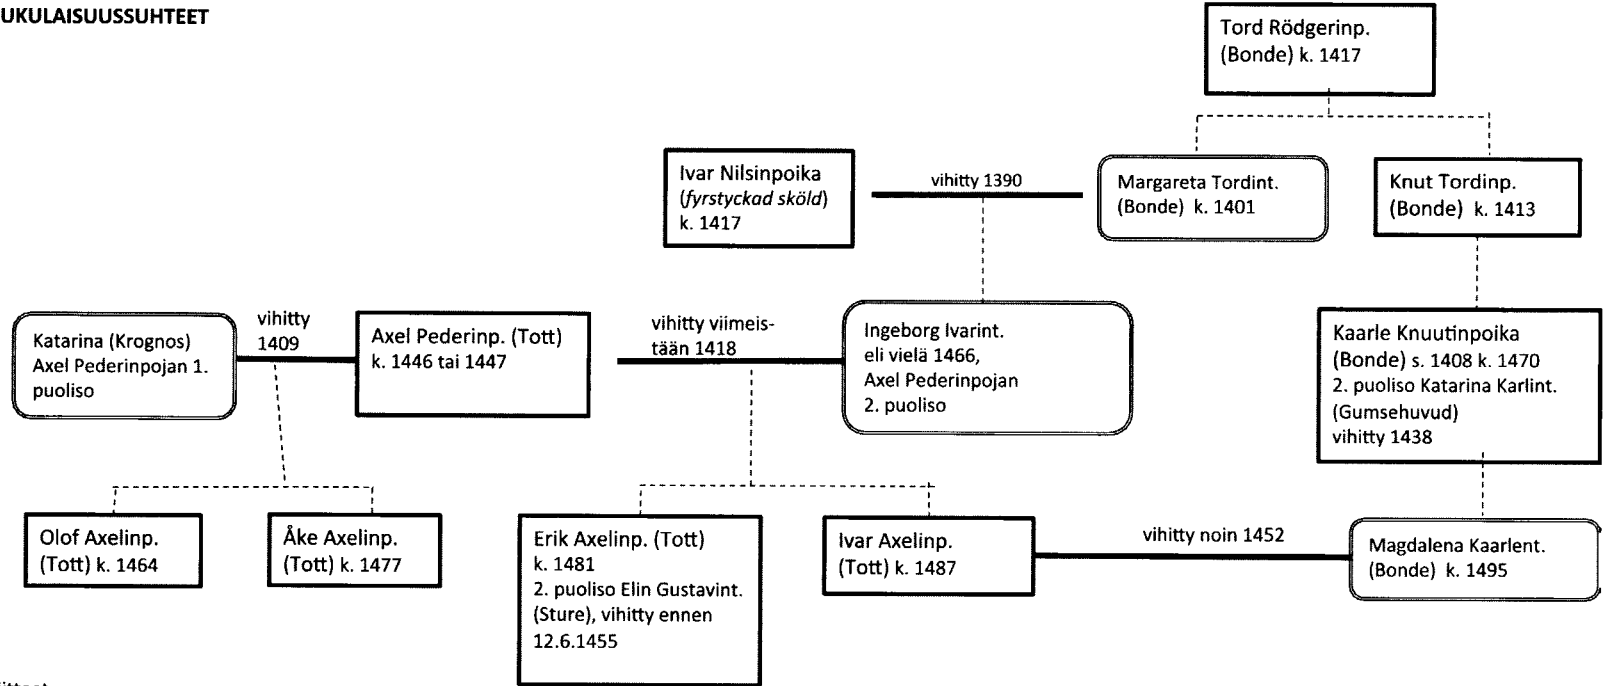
UKULAISUUSSUHTEET

Tord Rödgerinp. (Bonde) k. 1417

Ivar Nilsinpoika (*fyrstyckad sköld*) k. 1417

vihitty 1390

Margareta Tordint. (Bonde) k. 1401

Knut Tordinp. (Bonde) k. 1413

Katarina (Krognos) Axel Pederinpojan 1. puoliso

vihitty 1409

Axel Pederinp. (Tott) k. 1446 tai 1447

vihitty viimeistään 1418

Ingeborg Ivarint. eli vielä 1466, Axel Pederinpojan 2. puoliso

Kaarle Knuutinpoika (Bonde) s. 1408 k. 1470 2. puoliso Katarina Karlint. (Gumsehuvud) vihitty 1438

Olof Axelinp. (Tott) k. 1464

Åke Axelinp. (Tott) k. 1477

Erik Axelinp. (Tott) k. 1481 2. puoliso Elin Gustavint. (Sture), vihitty ennen 12.6.1455

Ivar Axelinp. (Tott) k. 1487

vihitty noin 1452

Magdalena Kaarlent. (Bonde) k. 1495

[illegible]